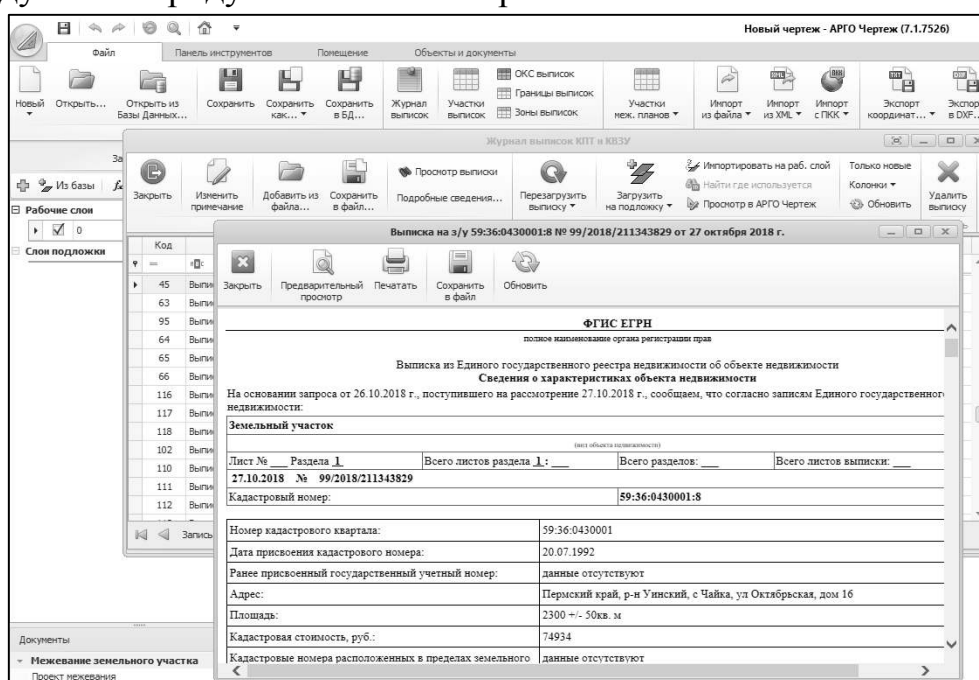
Новый чертеж - АРГО Чертеж (7.1.7526)

Файл | Панель инструментов | Помещение | Объекты и документы

Новый | Открыть... | Открыть из Базы Данных... | Сохранить | Сохранить как... | Сохранить в БД... | Журнал выписок | Участки выписок | ОКС выписок | Границы выписок | Зоны выписок | Участки меж. планов | Импорт из файла | Импорт из XML | Импорт с ПКК | Экспорт координат... | Экспор в DXF...

Журнал выписок КПТ и КВЗУ

Закрыть | Изменить примечание | Добавить из файла... | Сохранить в файл... | Просмотр выписки | Подробные сведения... | Перезагрузить выписку | Загрузить на подложку | Импортировать на раб. слой | Найти где используется | Просмотр в АРГО Чертеж | Только новые | Колонки | Обновить | Удалить выписку

За
Из базы
Рабочие слои
0
Слои подложки

| Код | |
|---|---|
| 45 | Выпи |
| 63 | Выпи |
| 95 | Выпи |
| 64 | Выпи |
| 65 | Выпи |
| 66 | Выпи |
| 116 | Выпи |
| 117 | Выпи |
| 118 | Выпи |
| 102 | Выпи |
| 110 | Выпи |
| 111 | Выпи |
| 112 | Выпи |

Запись

Выписка на з/у 59:36:0430001:8 № 99/2018/211343829 от 27 октября 2018 г.

Закрыть | Предварительный просмотр | Печатать | Сохранить в файл | Обновить

ФГИС ЕГРН
полное наименование органа регистрации прав

Выписка из Единого государственного реестра недвижимости об объекте недвижимости
Сведения о характеристиках объекта недвижимости
На основании запроса от 26.10.2018 г., поступившего на рассмотрение 27.10.2018 г., сообщаем, что согласно записям Единого государственного недвижимости:

Земельный участок
(вид объекта недвижимости)

Лист № ___ Раздела 1 | Всего листов раздела 1 : ___ | Всего разделов: ___ | Всего листов выписки: ___
27.10.2018 № 99/2018/211343829

| | |
|---|---|
| Кадастровый номер: | 59:36:0430001:8 |
| Номер кадастрового квартала: | 59:36:0430001 |
| Дата присвоения кадастрового номера: | 20.07.1992 |
| Ранее присвоенный государственный учетный номер: | данные отсутствуют |
| Адрес: | Пермский край, р-н Уинский, с Чайка, ул Октябрьская, дом 16 |
| Площадь: | 2300 +/- 50кв. м |
| Кадастровая стоимость, руб.: | 74934 |
| Кадастровые номера расположенных в пределах земельного | данные отсутствуют |

Документы
Межевание земельного участка
Проект межевания